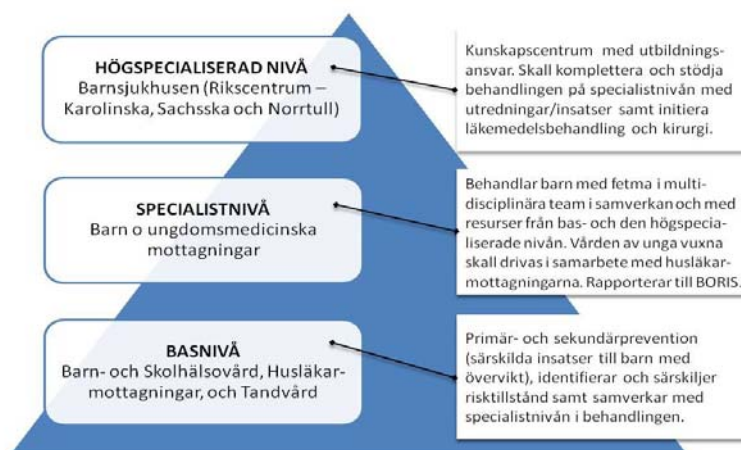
HÖGSPECIALISERAD NIVÅ
Barnsjukhusen (Rikscentrum – Karolinska, Sachsska och Norrtull)

Kunskapscentrum med utbildningsansvar. Skall komplettera och stödja behandlingen på specialistnivån med utredningar/insatser samt initiera läkemedelsbehandling och kirurgi.

SPECIALISTNIVÅ
Barn o ungdomsmedicinska mottagningar

Behandlar barn med fetma i multidisciplinära team i samverkan och med resurser från bas- och den högspecialiserade nivån. Vården av unga vuxna skall drivas i samarbete med husläkarmottagningarna. Rapporterar till BORIS.

BASNIVÅ
Barn- och Skolhälsovård, Husläkarmottagningar, och Tandvård

Primär- och sekundärprevention (särskilda insatser till barn med övervikt), identifierar och särskiljer risktillstånd samt samverkar med specialistnivån i behandlingen.